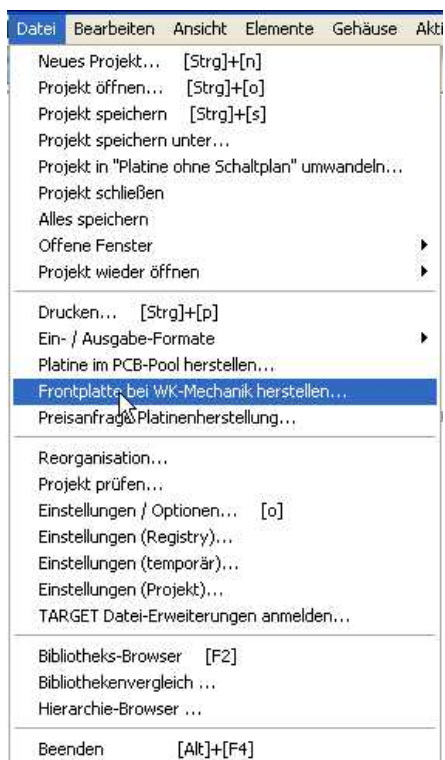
Datei Bearbeiten Ansicht Elemente Gehäuse Akti

Neues Projekt... [Strg]+[n]
Projekt öffnen... [Strg]+[o]
Projekt speichern [Strg]+[s]
Projekt speichern unter...
Projekt in "Platine ohne Schaltplan" umwandeln...
Projekt schließen
Alles speichern
Offene Fenster
Projekt wieder öffnen

Drucken... [Strg]+[p]
Ein- / Ausgabe-Formate
Platine im PCB-Pool herstellen...
Frontplatte bei WK-Mechanik herstellen...
Preisanfrage Platinenherstellung...

Reorganisation...
Projekt prüfen...
Einstellungen / Optionen... [o]
Einstellungen (Registry)...
Einstellungen (temporär)...
Einstellungen (Projekt)...
TARGET Datei-Erweiterungen anmelden...

Bibliotheks-Browser [F2]
Bibliothekenvergleich ...
Hierarchie-Browser ...

Beenden [Alt]+[F4]